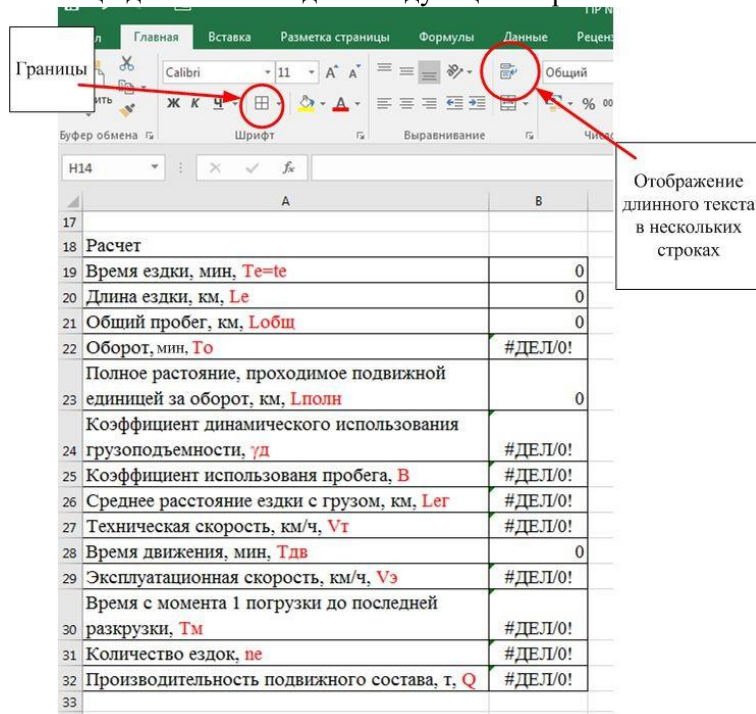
Границы

Главная Вставка Разметка страницы Формулы Данные Реценз

Calibri 11 A A Общий

Ж К Ч % 00

Буфер обмена Шрифт Выравнивание

H14 $f_x$

Отображение длинного текста в нескольких строках

| | A | B |
|---|---|---|
| 17 | | |
| 18 | Расчет | |
| 19 | Время ездки, мин, Te=te | 0 |
| 20 | Длина ездки, км, Le | 0 |
| 21 | Общий пробег, км, Lобщ | 0 |
| 22 | Оборот, мин, To | #ДЕЛ/0! |
| 23 | Полное растояние, проходимое подвижной единицей за оборот, км, Lполн | 0 |
| 24 | Коэффициент динамического использования грузоподъемности, γд | #ДЕЛ/0! |
| 25 | Коэффициент использованя пробега, В | #ДЕЛ/0! |
| 26 | Среднее расстояние ездки с грузом, км, Leг | #ДЕЛ/0! |
| 27 | Техническая скорость, км/ч, Vт | #ДЕЛ/0! |
| 28 | Время движения, мин, Тдв | 0 |
| 29 | Эксплуатационная скорость, км/ч, Vэ | #ДЕЛ/0! |
| 30 | Время с момента 1 погрузки до последней разкрузки, Тм | #ДЕЛ/0! |
| 31 | Количество ездок, ne | #ДЕЛ/0! |
| 32 | Производительность подвижного состава, т, Q | #ДЕЛ/0! |
| 33 | | |